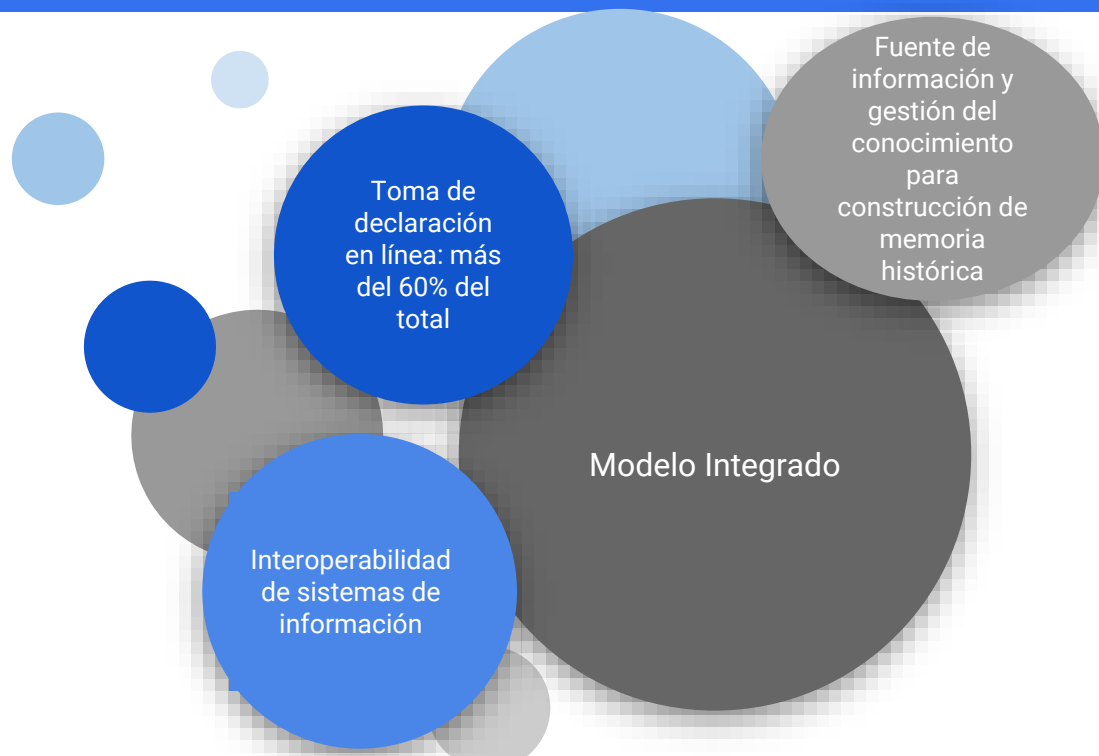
Fuente de información y gestión del conocimiento para construcción de memoria histórica

Toma de declaración en línea: más del 60% del total

Modelo Integrado

Interoperabilidad de sistemas de información